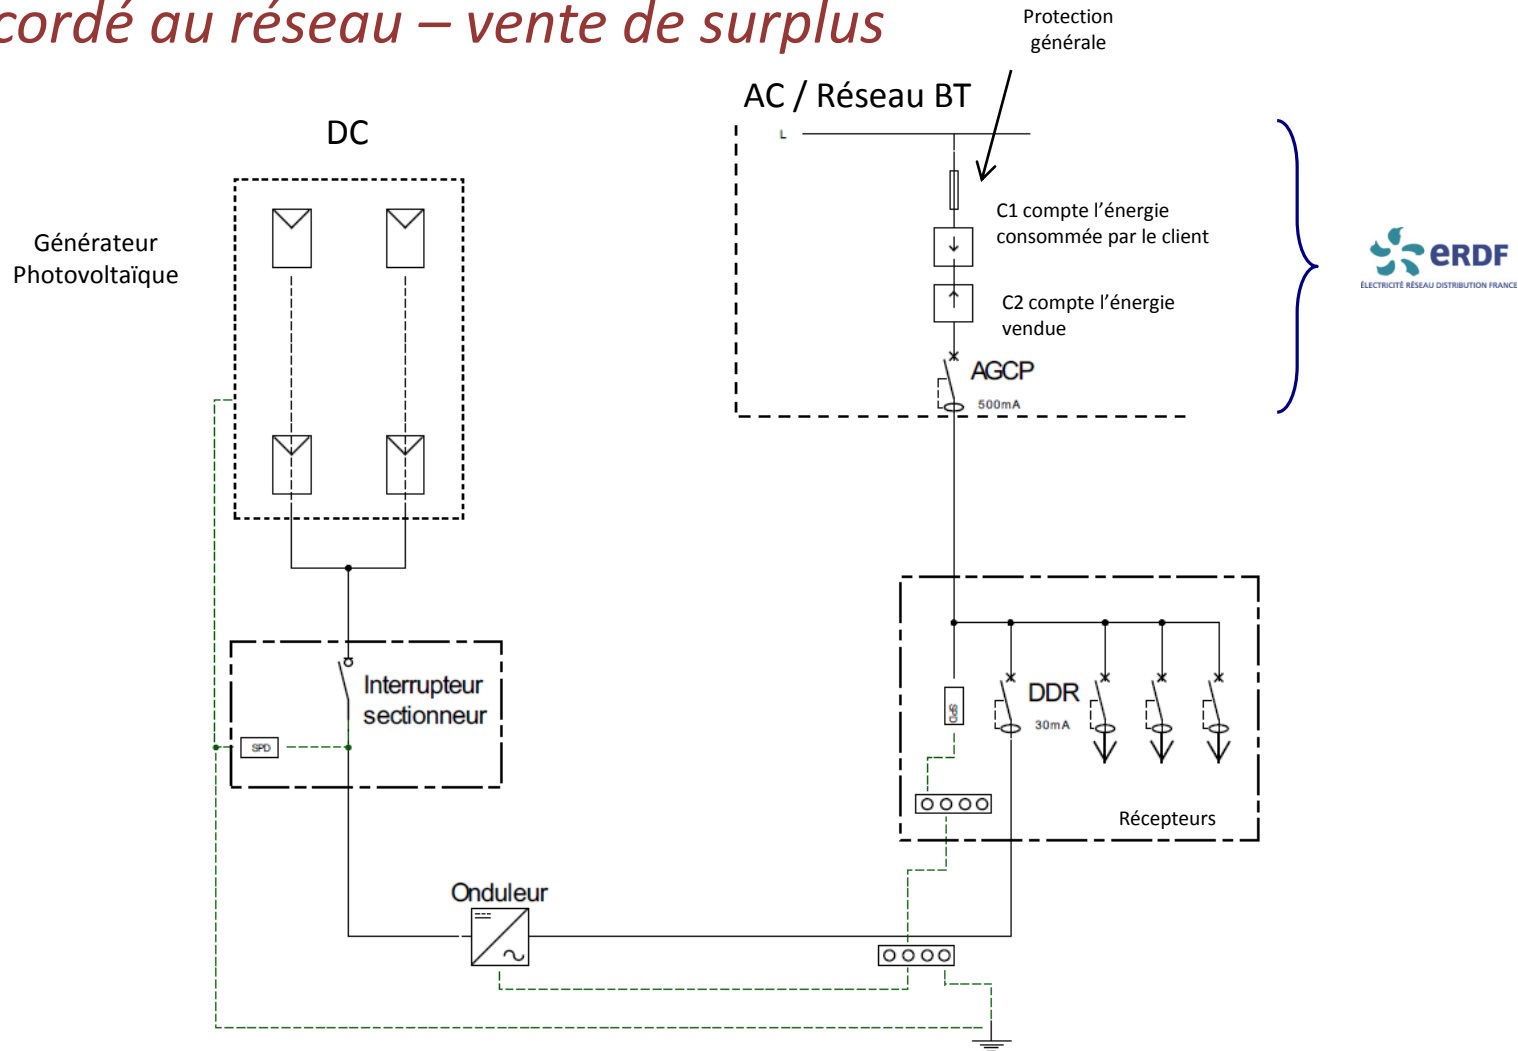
cordé au réseau – vente de surplus

Protection générale

AC / Réseau BT

L

DC

Générateur Photovoltaïque

C1 compte l'énergie consommée par le client

C2 compte l'énergie vendue

AGCP

500mA

eRDF

ÉLECTRICITÉ RÉSEAU DISTRIBUTION FRANCE

Interrupteur sectionneur

SPD

DDR

30mA

Récepteurs

Onduleur